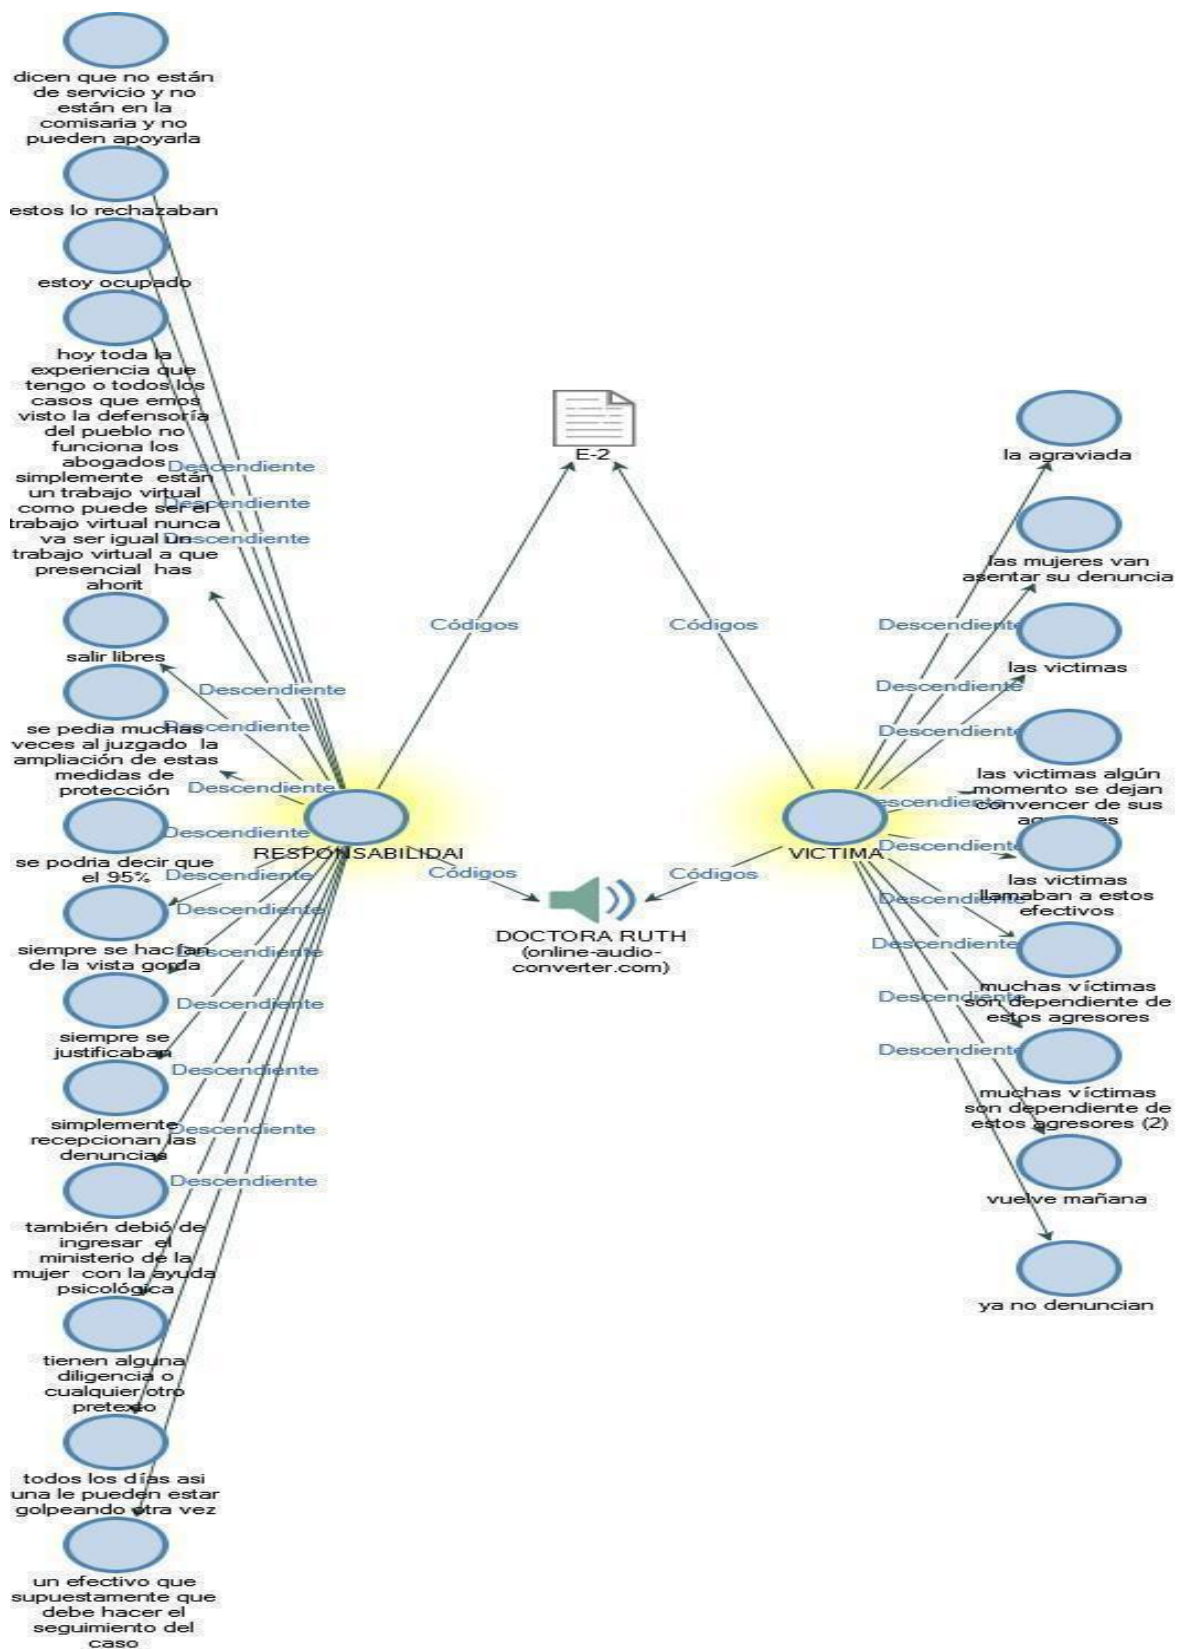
dicen que no están de servicio y no están en la comisaria y no pueden apoyarla

estos lo rechazaban

estoy ocupado

hoy toda la experiencia que tengo o todos los casos que emos visto la defensoría del pueblo no funciona los abogados simplemente están un trabajo virtual como puede ser el trabajo virtual nunca va ser igual un trabajo virtual a que presencial has ahorit

salir libres

se pedia muchas veces al juzgado la ampliación de estas medidas de protección

se podria decir que el 95%

siempre se hacían de la vista gorda

siempre se justificaban

simplemente recepcionan las denuncias

también debió de ingresar el ministerio de la mujer con la ayuda psicológica

tienen alguna diligencia o cualquier otro pretexto

todos los días asi una le pueden estar golpeando otra vez

un efectivo que supuestamente que debe hacer el seguimiento del caso

Descendiente
Descendiente
Descendiente
Descendiente
Descendiente
Descendiente
Descendiente
Descendiente
Descendiente
Descendiente
Descendiente
Descendiente
Descendiente
Descendiente

RESPONSABILIDAI

E-2

Códigos
Códigos
Códigos
Códigos

DOCTORA RUTH (online-audio-converter.com)

VICTIMA

la agraviada

las mujeres van asentar su denuncia

las victimas

las victimas algún momento se dejan convencer de sus agr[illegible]res

las victimas llamaban a estos efectivos

muchas víctimas son dependiente de estos agresores

muchas víctimas son dependiente de estos agresores (2)

vuelve mañana

ya no denuncian

Descendiente
Descendiente
Descendiente
Descendiente
Descendiente
Descendiente
Descendiente
Descendiente
Descendiente